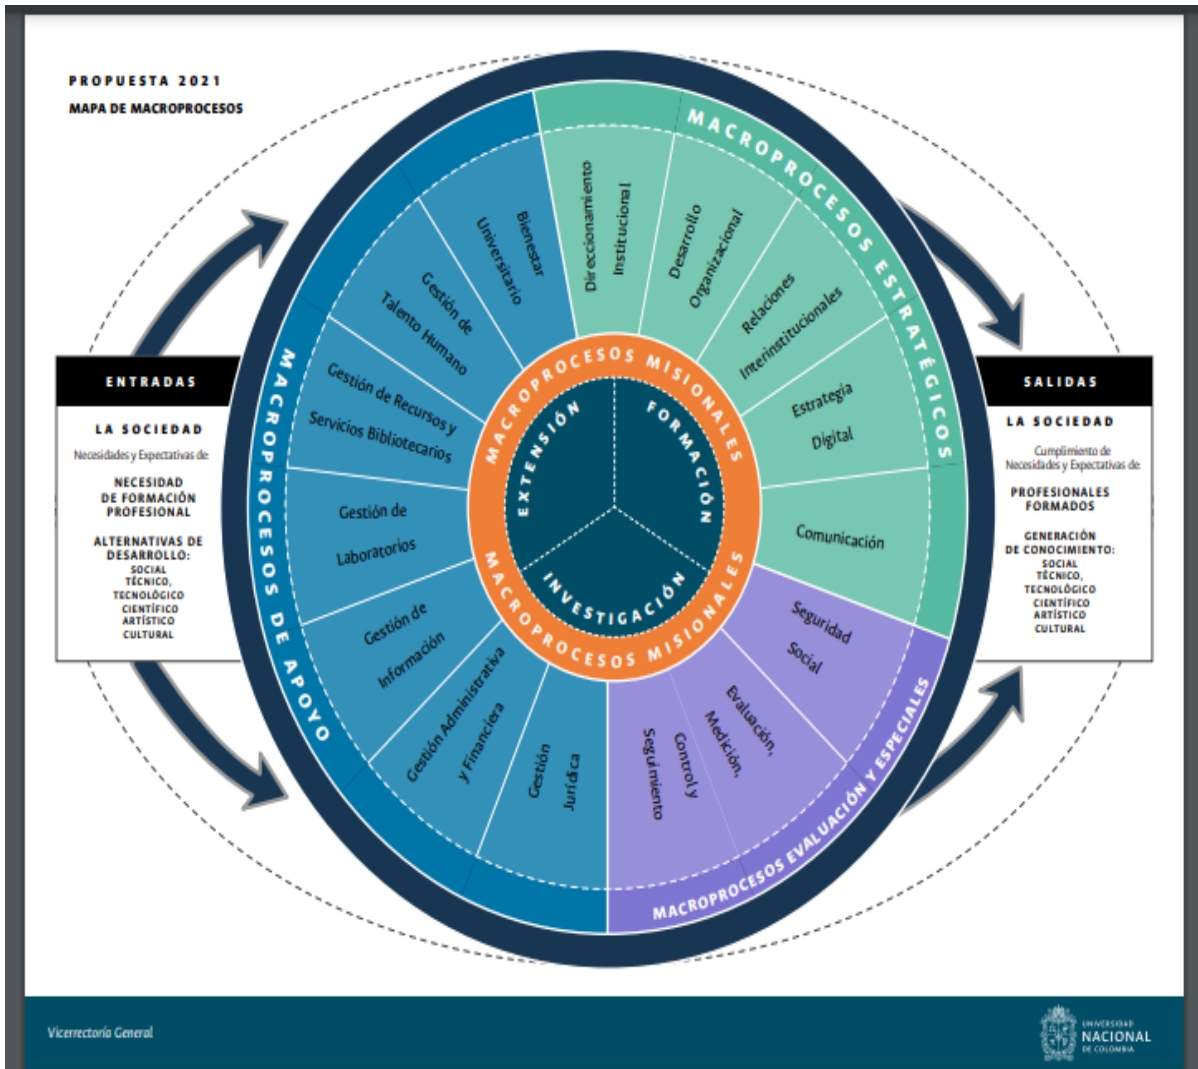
PROPUESTA 2021
MAPA DE MACROPROCESOS

ENTRADAS

LA SOCIEDAD
Necesidades y Expectativas de:

NECESIDAD DE FORMACIÓN PROFESIONAL

ALTERNATIVAS DE DESARROLLO:
SOCIAL
TÉCNICO,
TECNOLÓGICO
CIENTÍFICO
ARTÍSTICO
CULTURAL

MACROPROCESOS ESTRATÉGICOS

Direccionamiento Institucional

Desarrollo Organizacional

Relaciones Interinstitucionales

Estrategia Digital

Comunicación

MACROPROCESOS DE APOYO

Bienestar Universitario

Gestión de Talento Humano

Gestión de Recursos y Servicios Bibliotecarios

Gestión de Laboratorios

Gestión de Información

Gestión Administrativa y Financiera

Gestión Jurídica

MACROPROCESOS MISIONALES

EXTENSIÓN

FORMACIÓN

INVESTIGACIÓN

MACROPROCESOS MISIONALES

MACROPROCESOS EVALUACIÓN Y ESPECIALES

Seguridad Social

Evaluación, Medición,

Control y Seguimiento

SALIDAS

LA SOCIEDAD
Cumplimiento de Necesidades y Expectativas de:

PROFESIONALES FORMADOS

GENERACIÓN DE CONOCIMIENTO:
SOCIAL
TÉCNICO,
TECNOLÓGICO
CIENTÍFICO
ARTÍSTICO
CULTURAL

Vicerrectoría General

UNIVERSIDAD NACIONAL DE COLOMBIA